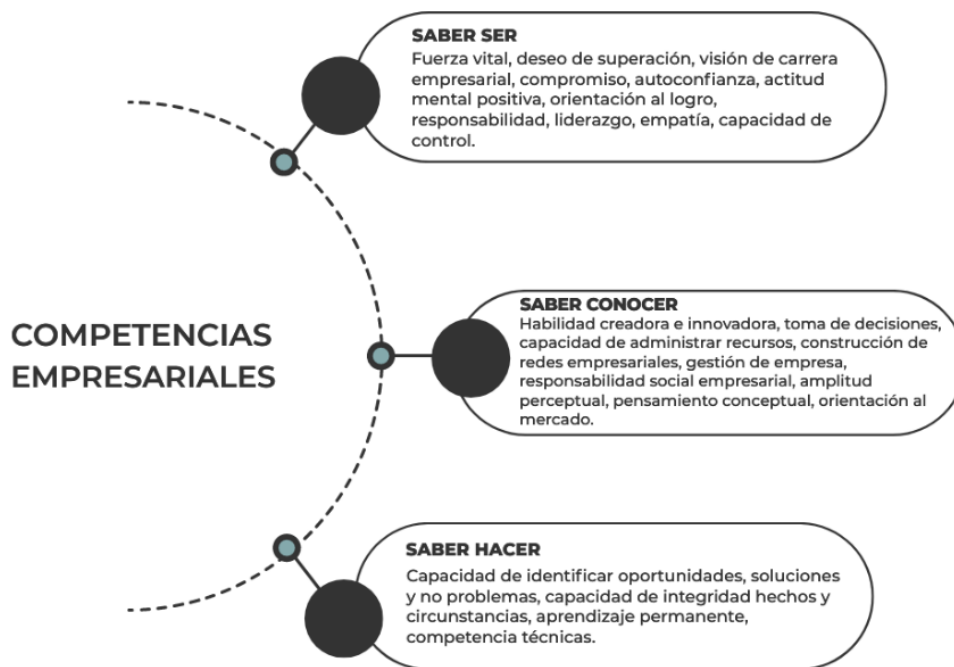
COMPETENCIAS EMPRESARIALES

SABER SER
Fuerza vital, deseo de superación, visión de carrera empresarial, compromiso, autoconfianza, actitud mental positiva, orientación al logro, responsabilidad, liderazgo, empatía, capacidad de control.

SABER CONOCER
Habilidad creadora e innovadora, toma de decisiones, capacidad de administrar recursos, construcción de redes empresariales, gestión de empresa, responsabilidad social empresarial, amplitud perceptual, pensamiento conceptual, orientación al mercado.

SABER HACER
Capacidad de identificar oportunidades, soluciones y no problemas, capacidad de integridad hechos y circunstancias, aprendizaje permanente, competencia técnicas.